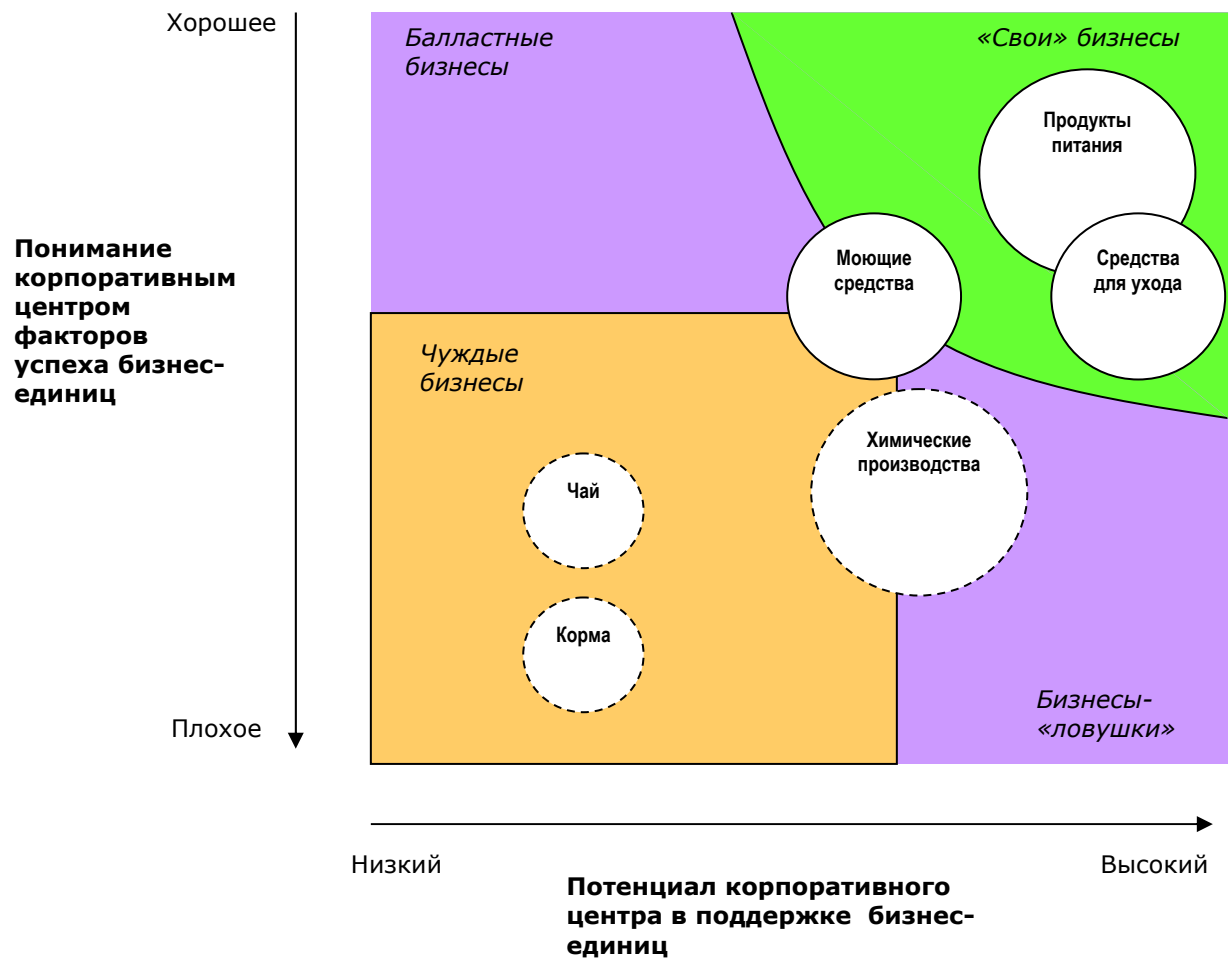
Хорошее

Понимание корпоративным центром факторов успеха бизнес-единиц

Плохое

Балластные бизнесы

«Свои» бизнесы

Продукты питания

Моющие средства

Средства для ухода

Чуждые бизнесы

Химические производства

Чай

Корма

Бизнесы-«ловушки»

Низкий

Высокий

Потенциал корпоративного центра в поддержке бизнес-единиц